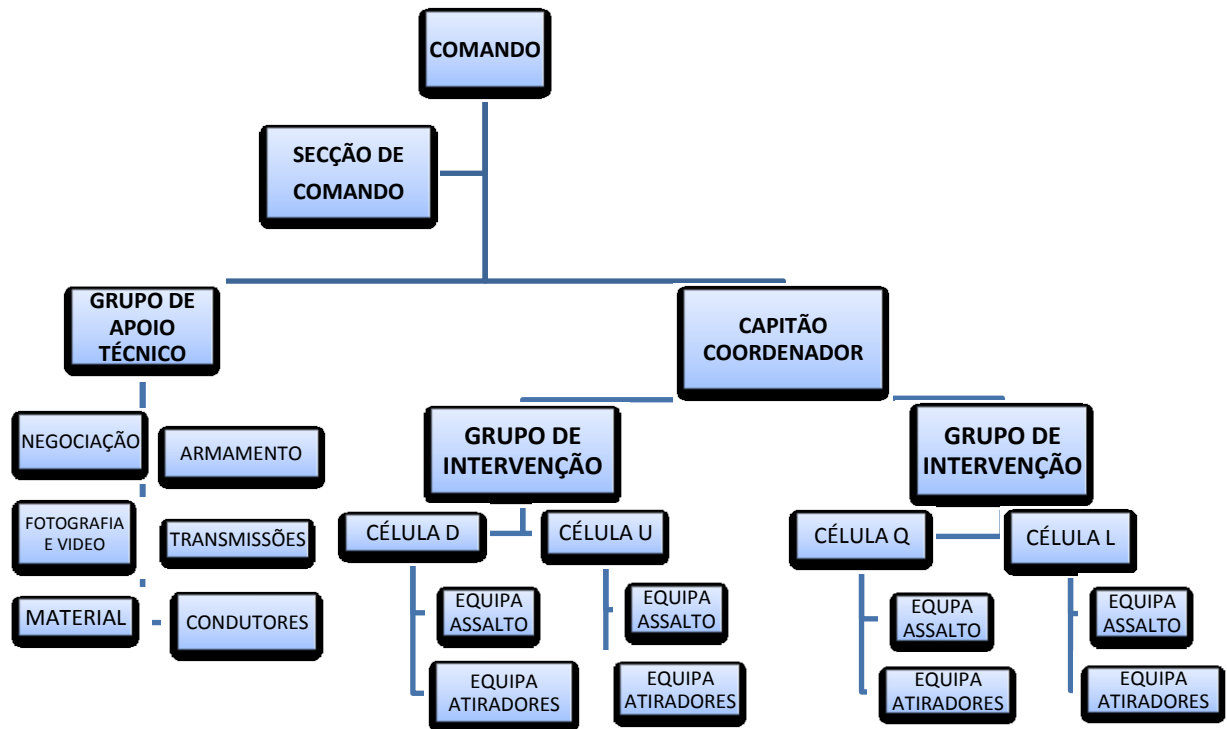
COMANDO

SECÇÃO DE COMANDO

GRUPO DE APOIO TÉCNICO

NEGOCIAÇÃO

ARMAMENTO

FOTOGRAFIA E VIDEO

TRANSMISSÕES

MATERIAL

CONDUTORES

CAPITÃO COORDENADOR

GRUPO DE INTERVENÇÃO

CÉLULA D

CÉLULA U

EQUIPA ASSALTO

EQUIPA ATIRADORES

EQUIPA ASSALTO

EQUIPA ATIRADORES

GRUPO DE INTERVENÇÃO

CÉLULA Q

CÉLULA L

EQUIPA ASSALTO

EQUIPA ATIRADORES

EQUIPA ASSALTO

EQUIPA ATIRADORES